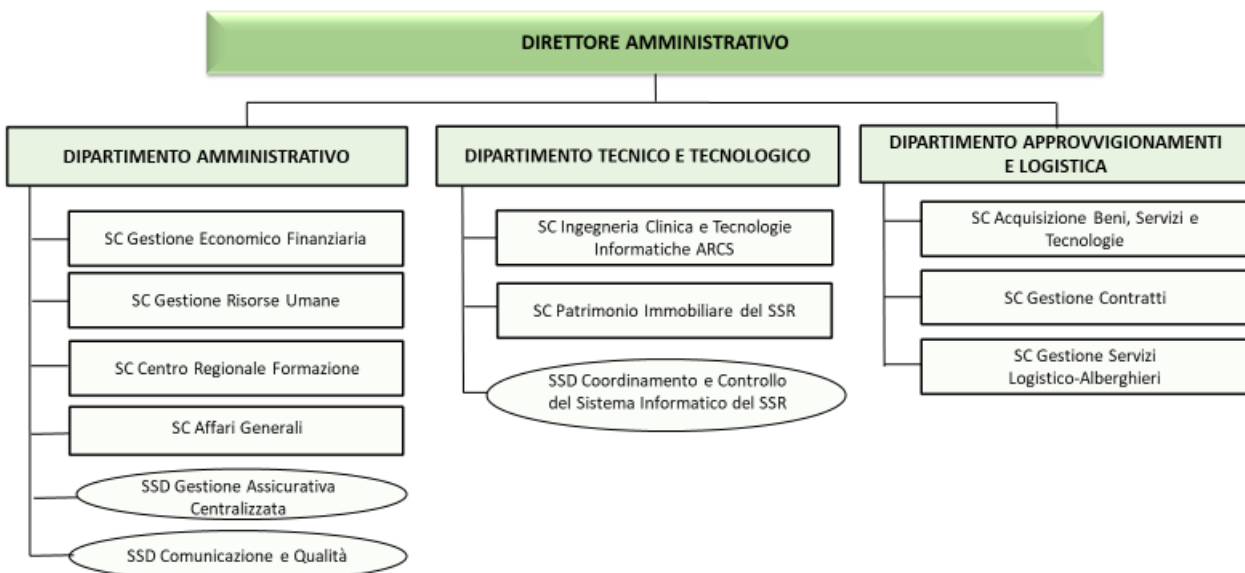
DIRETTORE AMMINISTRATIVO

DIPARTIMENTO AMMINISTRATIVO

SC Gestione Economico Finanziaria

SC Gestione Risorse Umane

SC Centro Regionale Formazione

SC Affari Generali

SSD Gestione Assicurativa Centralizzata

SSD Comunicazione e Qualità

DIPARTIMENTO TECNICO E TECNOLOGICO

SC Ingegneria Clinica e Tecnologie Informatiche ARCS

SC Patrimonio Immobiliare del SSR

SSD Coordinamento e Controllo del Sistema Informatico del SSR

DIPARTIMENTO APPROVVIGIONAMENTI E LOGISTICA

SC Acquisizione Beni, Servizi e Tecnologie

SC Gestione Contratti

SC Gestione Servizi Logistico-Alberghieri